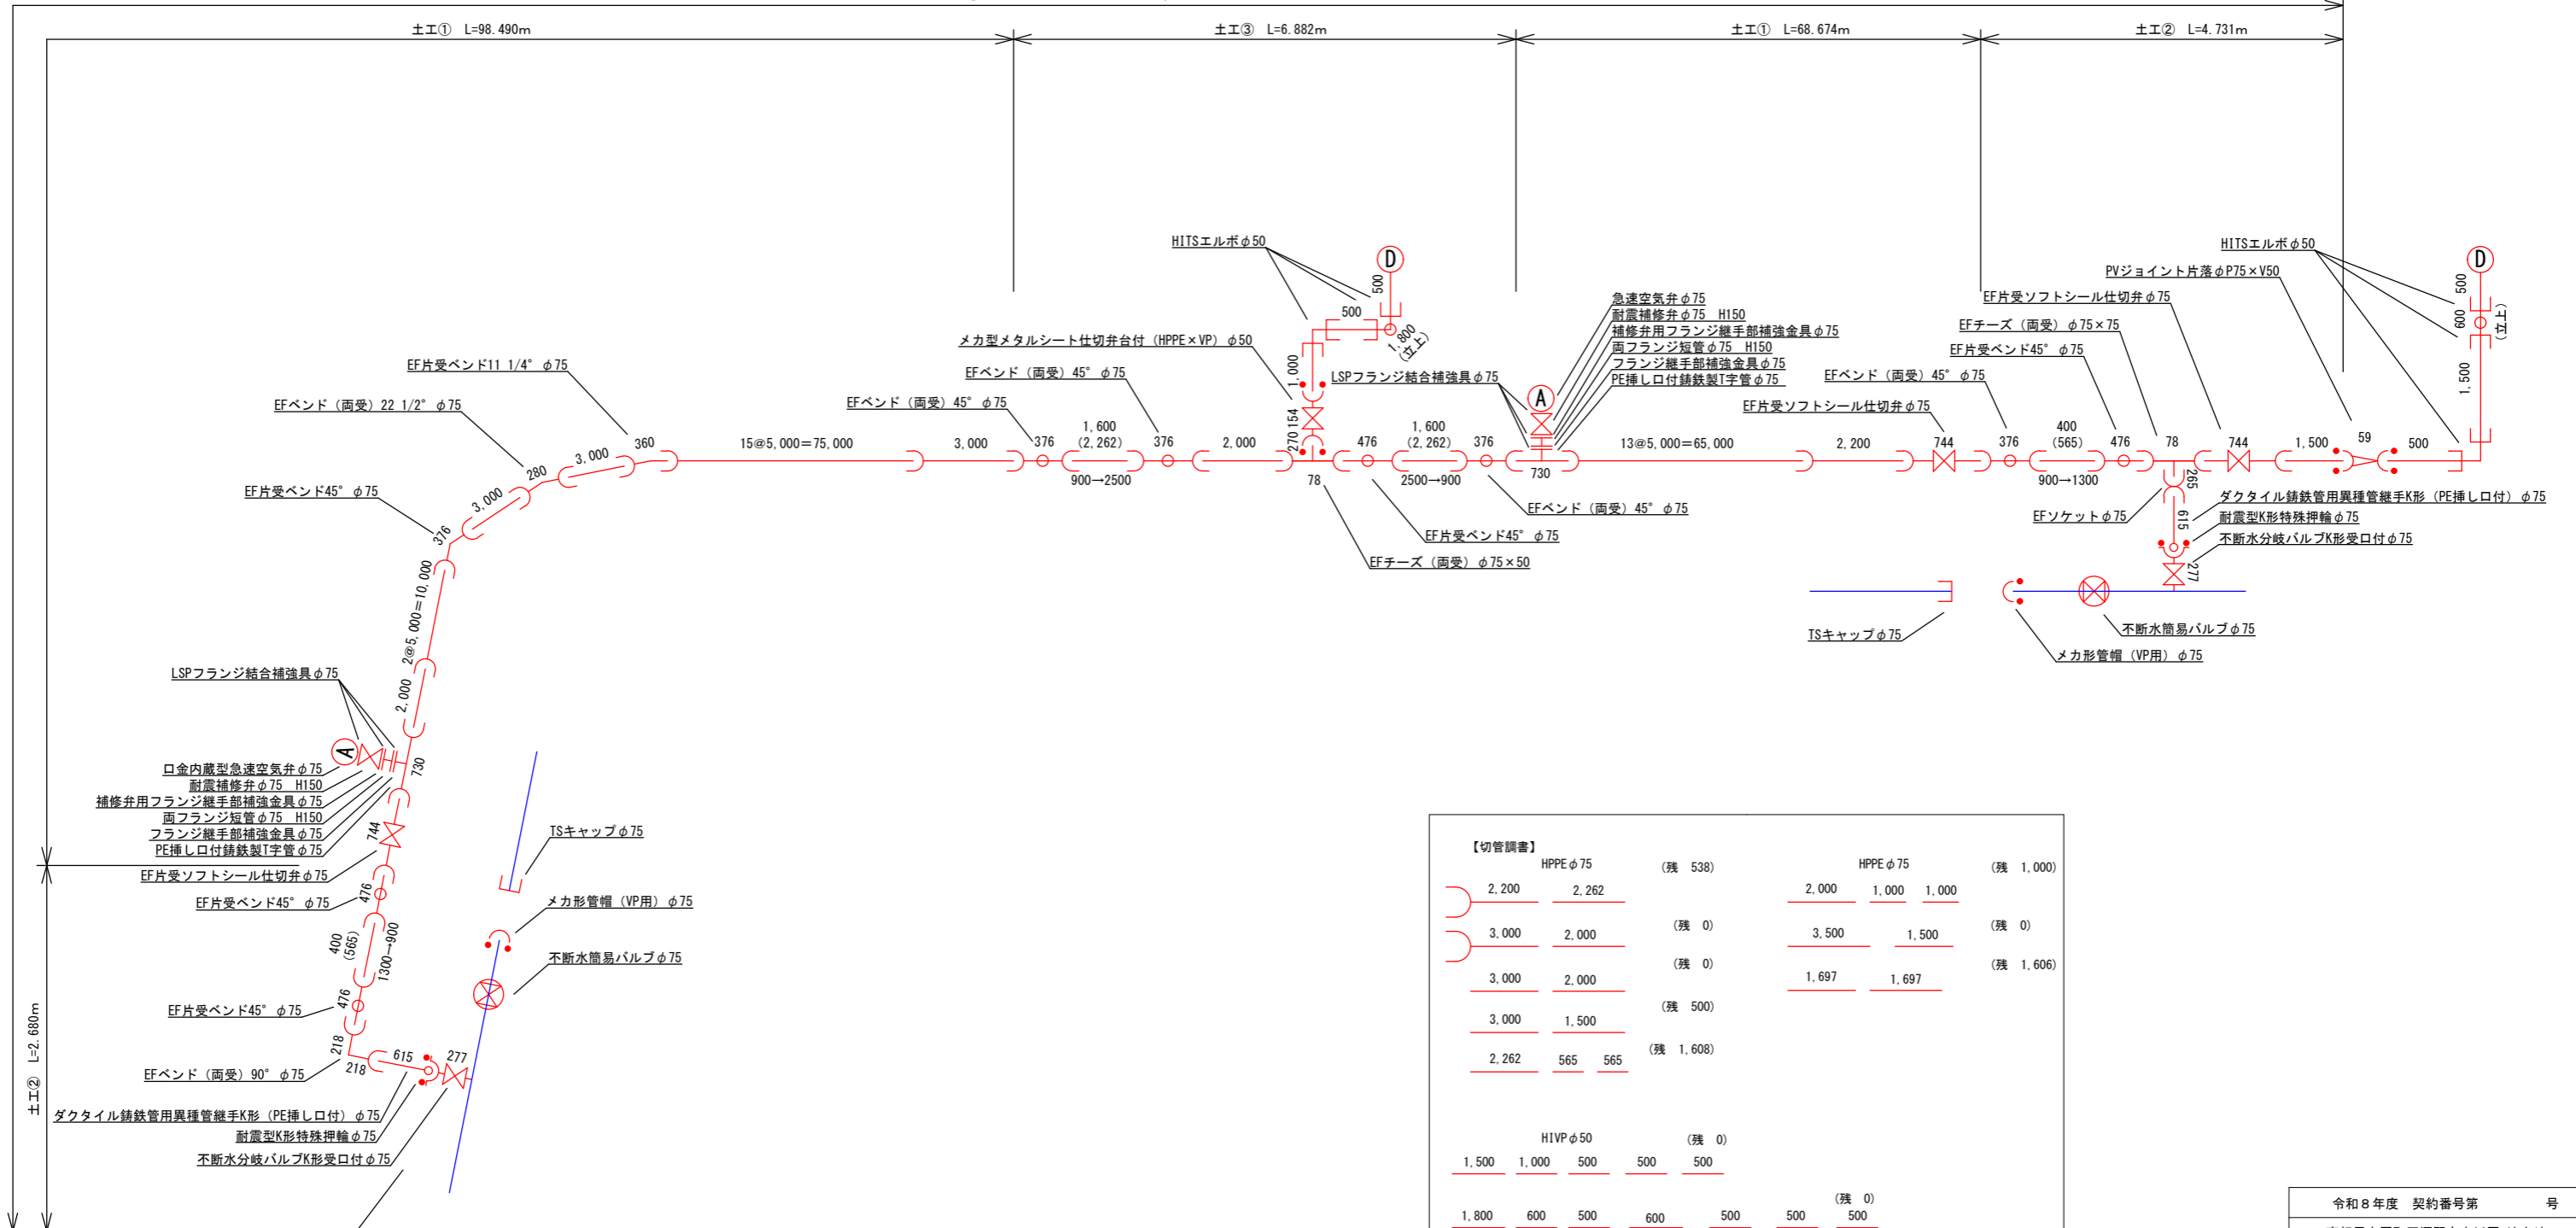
土工① L=98.490m
土工③ L=6.882m
土工① L=68.674m
土工② L=4.731m

HITSエルボφ50
D
500
500
1,800 (立上)
1,000
154
270
78
メカ形メタルシート仕切弁台付（HPPE×VP）φ50
EFベンド（両受）45° φ75
EFベンド（両受）45° φ75
EF片受ベンド11 1/4° φ75
EFベンド（両受）22 1/2° φ75
EF片受ベンド45° φ75
360
3,000
280
3,000
376
15@5,000=75,000
3,000
376
1,600 (2,262)
376
2,000
900→2500
476
1,600 (2,262)
376
2500→900
730
LSPフランジ結合補強具φ75
A
急速空気弁φ75
耐震補修弁φ75 H150
補修弁用フランジ継手部補強金具φ75
両フランジ短管φ75 H150
フランジ継手部補強金具φ75
PE挿し口付鋳鉄製T字管φ75
EFベンド（両受）45° φ75
EF片受ベンド45° φ75
EFチーズ（両受）φ75×50
13@5,000=65,000
2,200
744
376
400 (565)
476
78
744
1,500
59
500
900→1300
265
615
277
EF片受ソフトシール仕切弁φ75
EFベンド（両受）45° φ75
EF片受ベンド45° φ75
EFチーズ（両受）φ75×75
EF片受ソフトシール仕切弁φ75
PVジョイント片落φP75×V50
HITSエルボφ50
D
500
600
1,500
(立上)
EFソケットφ75
ダクタイル鋳鉄管用異種管継手K形（PE挿し口付）φ75
耐震型K形特殊押輪φ75
不断水分岐バルブK形受口付φ75
TSキャップφ75
メカ形管帽（VP用）φ75
不断水簡易バルブφ75

2@5,000=10,000
2,000
LSPフランジ結合補強具φ75
A
730
口金内蔵型急速空気弁φ75
耐震補修弁φ75 H150
補修弁用フランジ継手部補強金具φ75
両フランジ短管φ75 H150
フランジ継手部補強金具φ75
PE挿し口付鋳鉄製T字管φ75
744
EF片受ソフトシール仕切弁φ75
476
EF片受ベンド45° φ75
400 (565)
1300→900
476
EF片受ベンド45° φ75
218
218
615
277
EFベンド（両受）90° φ75
ダクタイル鋳鉄管用異種管継手K形（PE挿し口付）φ75
耐震型K形特殊押輪φ75
不断水分岐バルブK形受口付φ75
TSキャップφ75
メカ形管帽（VP用）φ75
不断水簡易バルブφ75
土工② L=2.680m

【切管調書】
HPPEφ75
(残 538)
2,200 2,262
3,000 2,000 (残 0)
3,000 2,000 (残 0)
3,000 1,500 (残 500)
2,262 565 565 (残 1,608)
HPPEφ75
(残 1,000)
2,000 1,000 1,000
3,500 1,500 (残 0)
1,697 1,697 (残 1,606)
HIVPφ50
(残 0)
1,500 1,000 500 500 500
(残 0)
1,800 600 500 600 500 500 500

令和８年度 契約番号第 号